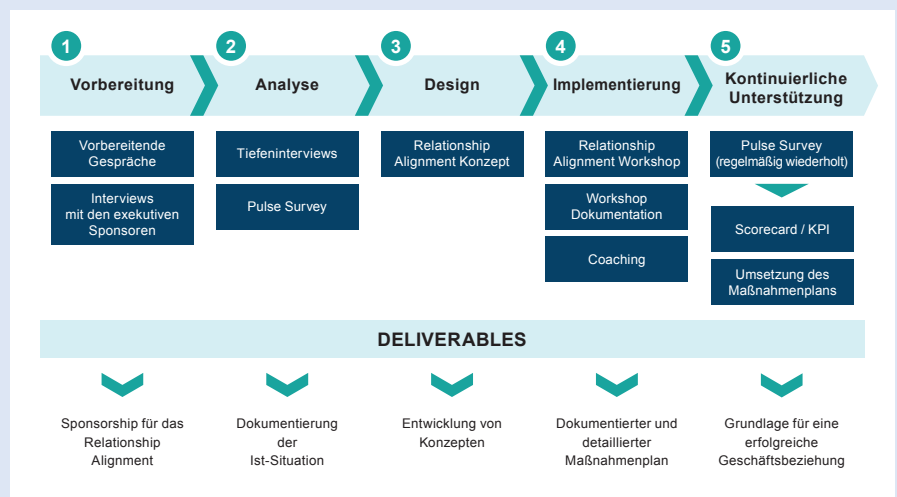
1
Vorbereitung

2
Analyse

3
Design

4
Implementierung

5
Kontinuierliche Unterstützung

Vorbereitende Gespräche

Interviews mit den exekutiven Sponsoren

Tiefeninterviews

Pulse Survey

Relationship Alignment Konzept

Relationship Alignment Workshop

Workshop Dokumentation

Coaching

Pulse Survey (regelmäßig wiederholt)

Scorecard / KPI

Umsetzung des Maßnahmenplans

DELIVERABLES

Sponsorship für das Relationship Alignment

Dokumentierung der Ist-Situation

Entwicklung von Konzepten

Dokumentierter und detaillierter Maßnahmenplan

Grundlage für eine erfolgreiche Geschäftsbeziehung